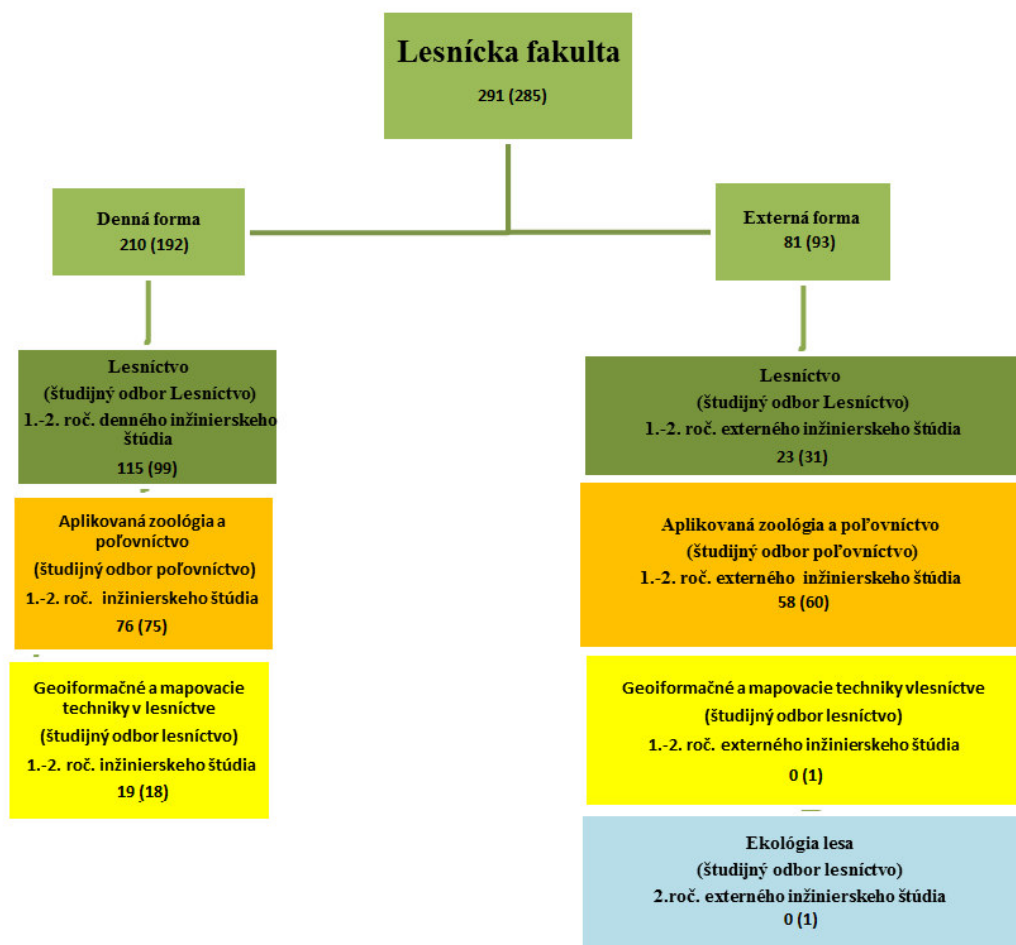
Lesnícka fakulta
291 (285)

Denná forma
210 (192)

Externá forma
81 (93)

Lesníctvo
(študijný odbor Lesníctvo)
1.-2. roč. denného inžinierskeho štúdia
115 (99)

Aplikovaná zoológia a poľovníctvo
(študijný odbor poľovníctvo)
1.-2. roč. inžinierskeho štúdia
76 (75)

Geoiformačné a mapovacie techniky v lesníctve
(študijný odbor lesníctvo)
1.-2. roč. inžinierskeho štúdia
19 (18)

Lesníctvo
(študijný odbor Lesníctvo)
1.-2. roč. externého inžinierskeho štúdia
23 (31)

Aplikovaná zoológia a poľovníctvo
(študijný odbor poľovníctvo)
1.-2. roč. externého inžinierskeho štúdia
58 (60)

Geoiformačné a mapovacie techniky vlesníctve
(študijný odbor lesníctvo)
1.-2. roč. externého inžinierskeho štúdia
0 (1)

Ekológia lesa
(študijný odbor lesníctvo)
2.roč. externého inžinierskeho štúdia
0 (1)